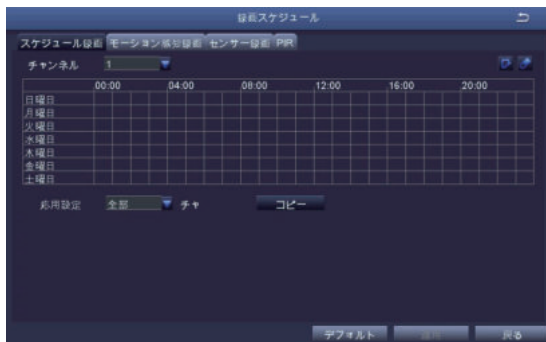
録画スケジュール

スケジュール録画 | モーション感知録画 | センサー録画 | PIR

チャンネル 1

| | 00:00 | 04:00 | 08:00 | 12:00 | 16:00 | 20:00 |
|---|---|---|---|---|---|---|
| 日曜日 | | | | | | |
| 月曜日 | | | | | | |
| 火曜日 | | | | | | |
| 水曜日 | | | | | | |
| 木曜日 | | | | | | |
| 金曜日 | | | | | | |
| 土曜日 | | | | | | |

応用設定 全部 チャ コピー

デフォルト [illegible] 戻る